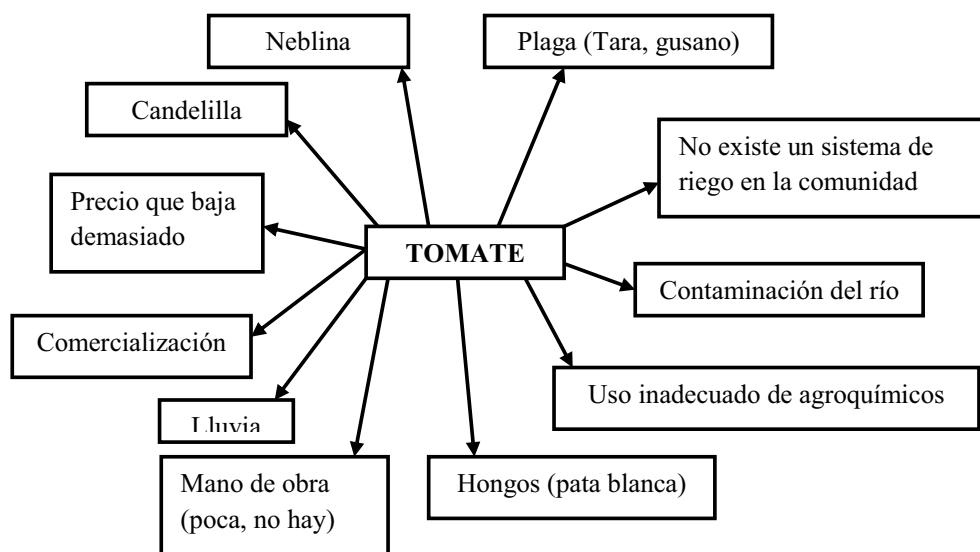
TOMATE

Neblina

Plaga (Tara, gusano)

Candelilla

No existe un sistema de riego en la comunidad

Precio que baja demasiado

Contaminación del río

Comercialización

Uso inadecuado de agroquímicos

Lluvia

Mano de obra (poca, no hay)

Hongos (pata blanca)